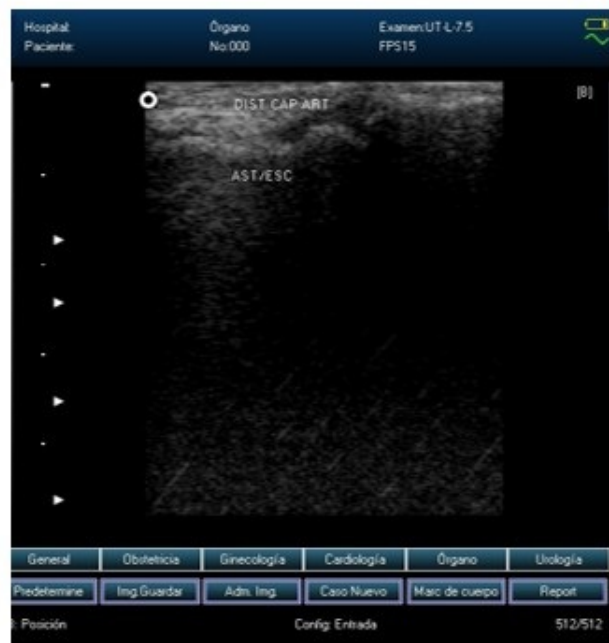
Hospital:
Paciente:

Órgano
No:000

Examen:UT-L-7.5
FPS15

[B]

DIST CAP ART

AST/ESC

General | Obstetricia | Ginecología | Cardiología | Órgano | Urología

Predetermine | Img.Guardar | Adm. Img. | Caso Nuevo | Marc de cuerpo | Report

: Posición

Config: Entrada

512/512